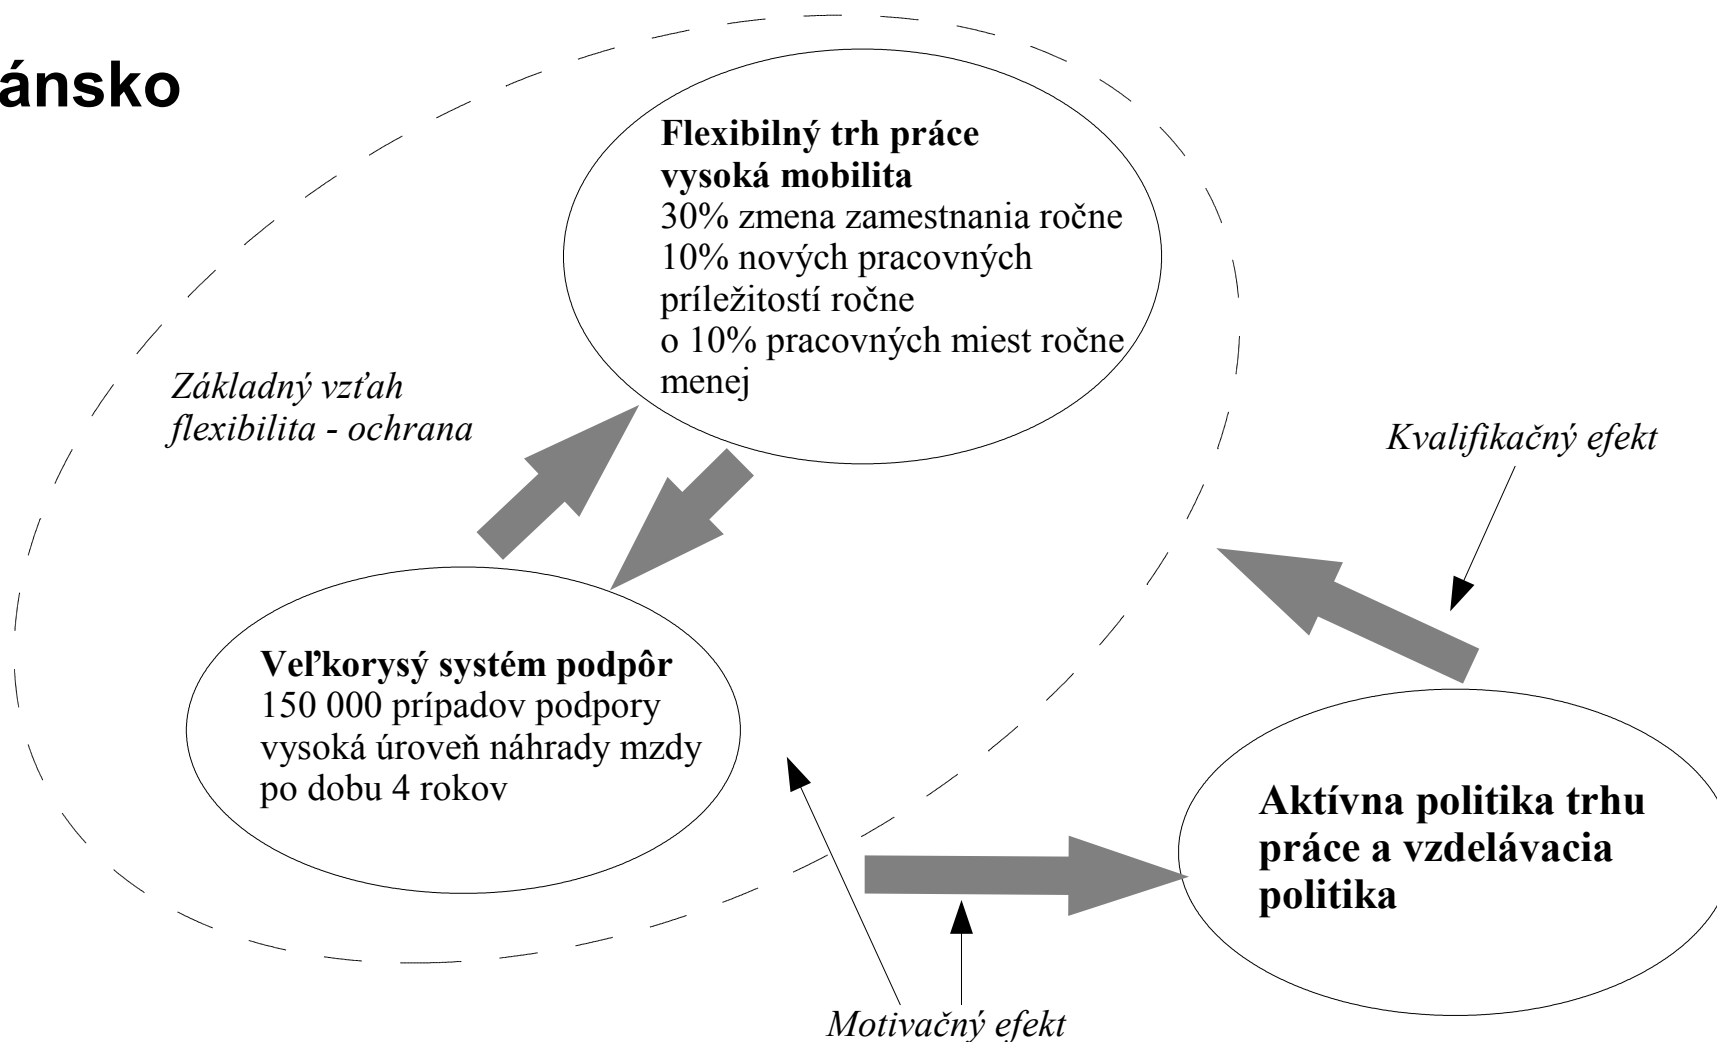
ánsko

**Flexibilný trh práce vysoká mobilita**
30% zmena zamestnania ročne
10% nových pracovných príležitostí ročne
o 10% pracovných miest ročne menej

*Základný vzťah flexibilita - ochrana*

*Kvalifikačný efekt*

**Veľkorysý systém podpôr**
150 000 prípadov podpory
vysoká úroveň náhrady mzdy
po dobu 4 rokov

**Aktívna politika trhu práce a vzdelávacia politika**

*Motivačný efekt*